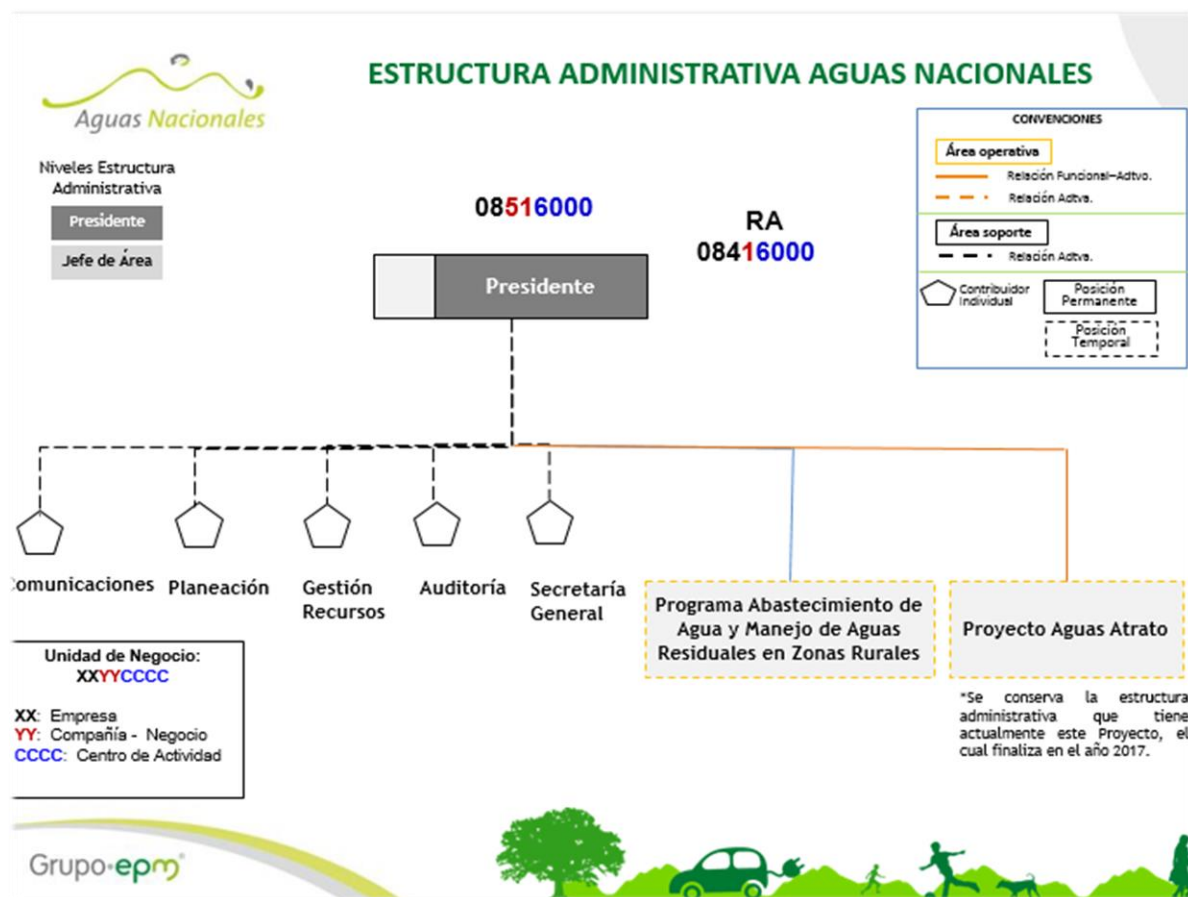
Aguas Nacionales

ESTRUCTURA ADMINISTRATIVA AGUAS NACIONALES

Niveles Estructura Administrativa

Presidente

Jefe de Área

08516000

RA
08416000

Presidente

CONVENCIONES

Área operativa

Relación Funcional–Adtvo.

Relación Adtva.

Área soporte

Relación Adtva.

Contribuidor Individual

Posición Permanente

Posición Temporal

Comunicaciones

Planeación

Gestión Recursos

Auditoría

Secretaría General

Programa Abastecimiento de Agua y Manejo de Aguas Residuales en Zonas Rurales

Proyecto Aguas Atrato

Unidad de Negocio:
XXYYCCCC

XX: Empresa
YY: Compañía - Negocio
CCCC: Centro de Actividad

*Se conserva la estructura administrativa que tiene actualmente este Proyecto, el cual finaliza en el año 2017.

Grupo·epm